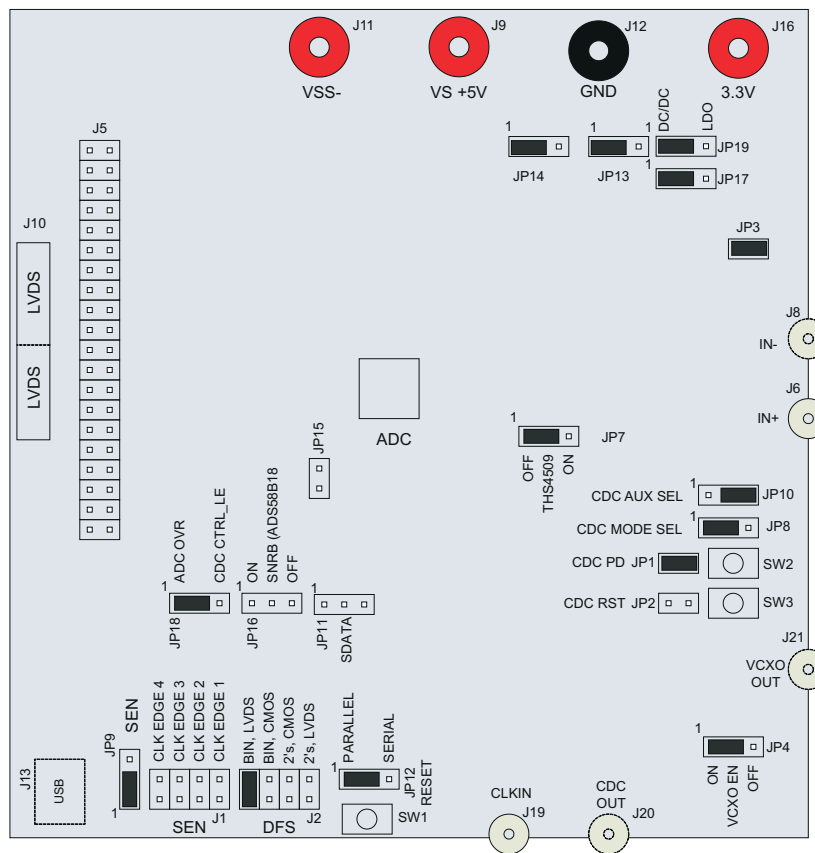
J11
VSS-
J9
VS +5V
J12
GND
J16
3.3V

J5

1
JP14
1
JP13
DC/DC
LDO
JP19
1
JP17

J10
LVDS
LVDS

JP3

J8
IN-

J6
IN+

ADC

JP15

1
JP7
OFF
THS4509
ON

1
CDC AUX SEL
JP10
1
CDC MODE SEL
JP8
CDC PD
JP1
SW2
CDC RST
JP2
SW3

1
ADC OVR
CDC CTRL_LE
JP18
1
ON
SNRB (ADS58B18
OFF
JP16
1
JP11
SDATA

J21
VCXO
OUT

1
JP4
ON
VCXO EN
OFF

J13
USB
JP9
SEN
1
CLK EDGE 4
CLK EDGE 3
CLK EDGE 2
CLK EDGE 1
SEN
J1
BIN, LVDS
BIN, CMOS
2's, CMOS
2's, LVDS
DFS
J2
1
PARALLEL
SERIAL
JP12
RESET
SW1
CLKIN
J19
CDC
OUT
J20